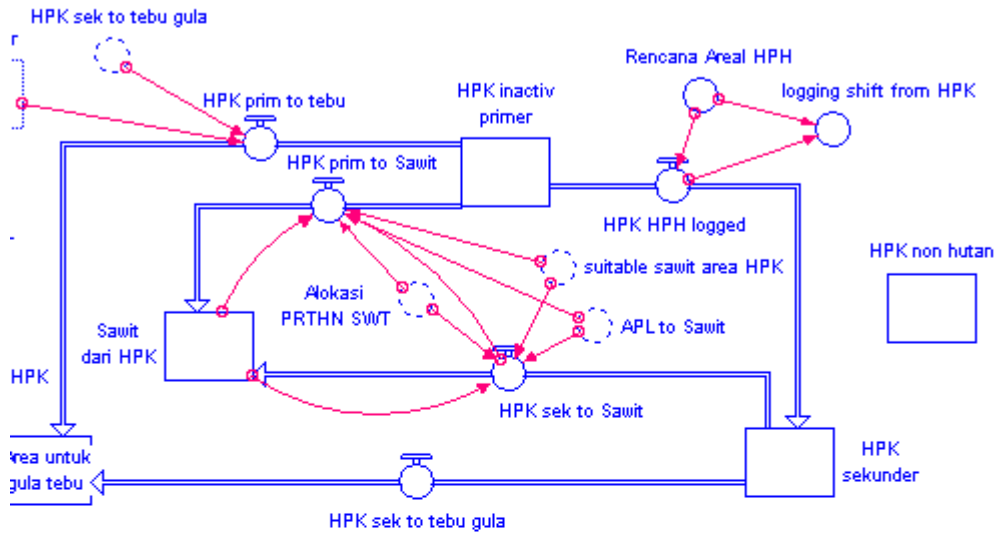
HPK sek to tebu gula

Rencana Areal HPH

logging shift from HPK

HPK prim to tebu

HPK inactiv primer

HPK prim to Sawit

HPK HPH logged

HPK non hutan

suitable sawit area HPK

Alokasi PRTHN SWT

APL to Sawit

Sawit dari HPK

HPK

HPK sek to Sawit

rea untuk gula tebu

HPK sekunder

HPK sek to tebu gula